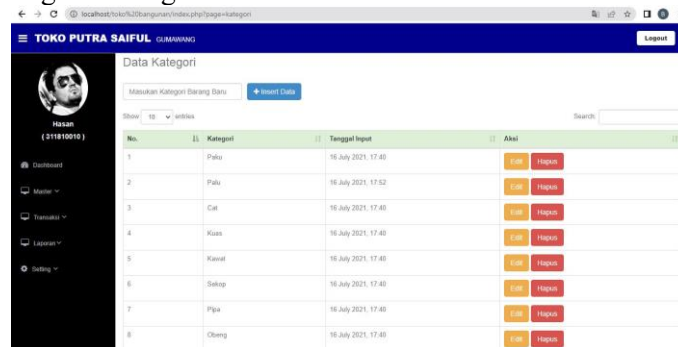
localhost/toko%20bangunan/index.php?page=kategori

TOKO PUTRA SAIFUL GUMAWANG

Logout

Hasan
( 311810010 )

Dashboard
Master
Transaksi
Laporan
Setting

Data Kategori

Masukan Kategori Barang Baru

+ Insert Data

Show 10 entries

Search:

| No. | Kategori | Tanggal Input | Aksi |
|---|---|---|---|
| 1 | Paku | 16 July 2021, 17:40 | Edit Hapus |
| 2 | Palu | 16 July 2021, 17:52 | Edit Hapus |
| 3 | Cat | 16 July 2021, 17:40 | Edit Hapus |
| 4 | Kuas | 16 July 2021, 17:40 | Edit Hapus |
| 5 | Kawat | 16 July 2021, 17:40 | Edit Hapus |
| 6 | Sekop | 16 July 2021, 17:40 | Edit Hapus |
| 7 | Pipa | 16 July 2021, 17:40 | Edit Hapus |
| 8 | Obeng | 16 July 2021, 17:40 | Edit Hapus |